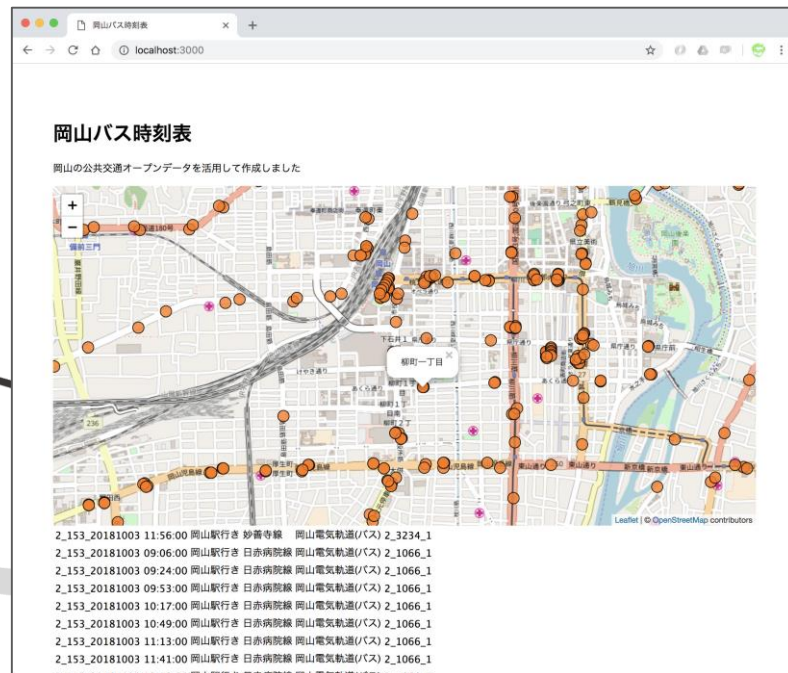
岡山バス時刻表
localhost:3000

岡山バス時刻表

岡山の公共交通オープンデータを活用して作成しました

+
−
柳町一丁目
×
236
Leaflet | © OpenStreetMap contributors

2_153_20181003 11:56:00 岡山駅行き 妙善寺線 岡山電気軌道(バス) 2_3234_1
2_153_20181003 09:06:00 岡山駅行き 日赤病院線 岡山電気軌道(バス) 2_1066_1
2_153_20181003 09:24:00 岡山駅行き 日赤病院線 岡山電気軌道(バス) 2_1066_1
2_153_20181003 09:53:00 岡山駅行き 日赤病院線 岡山電気軌道(バス) 2_1066_1
2_153_20181003 10:17:00 岡山駅行き 日赤病院線 岡山電気軌道(バス) 2_1066_1
2_153_20181003 10:49:00 岡山駅行き 日赤病院線 岡山電気軌道(バス) 2_1066_1
2_153_20181003 11:13:00 岡山駅行き 日赤病院線 岡山電気軌道(バス) 2_1066_1
2_153_20181003 11:41:00 岡山駅行き 日赤病院線 岡山電気軌道(バス) 2_1066_1